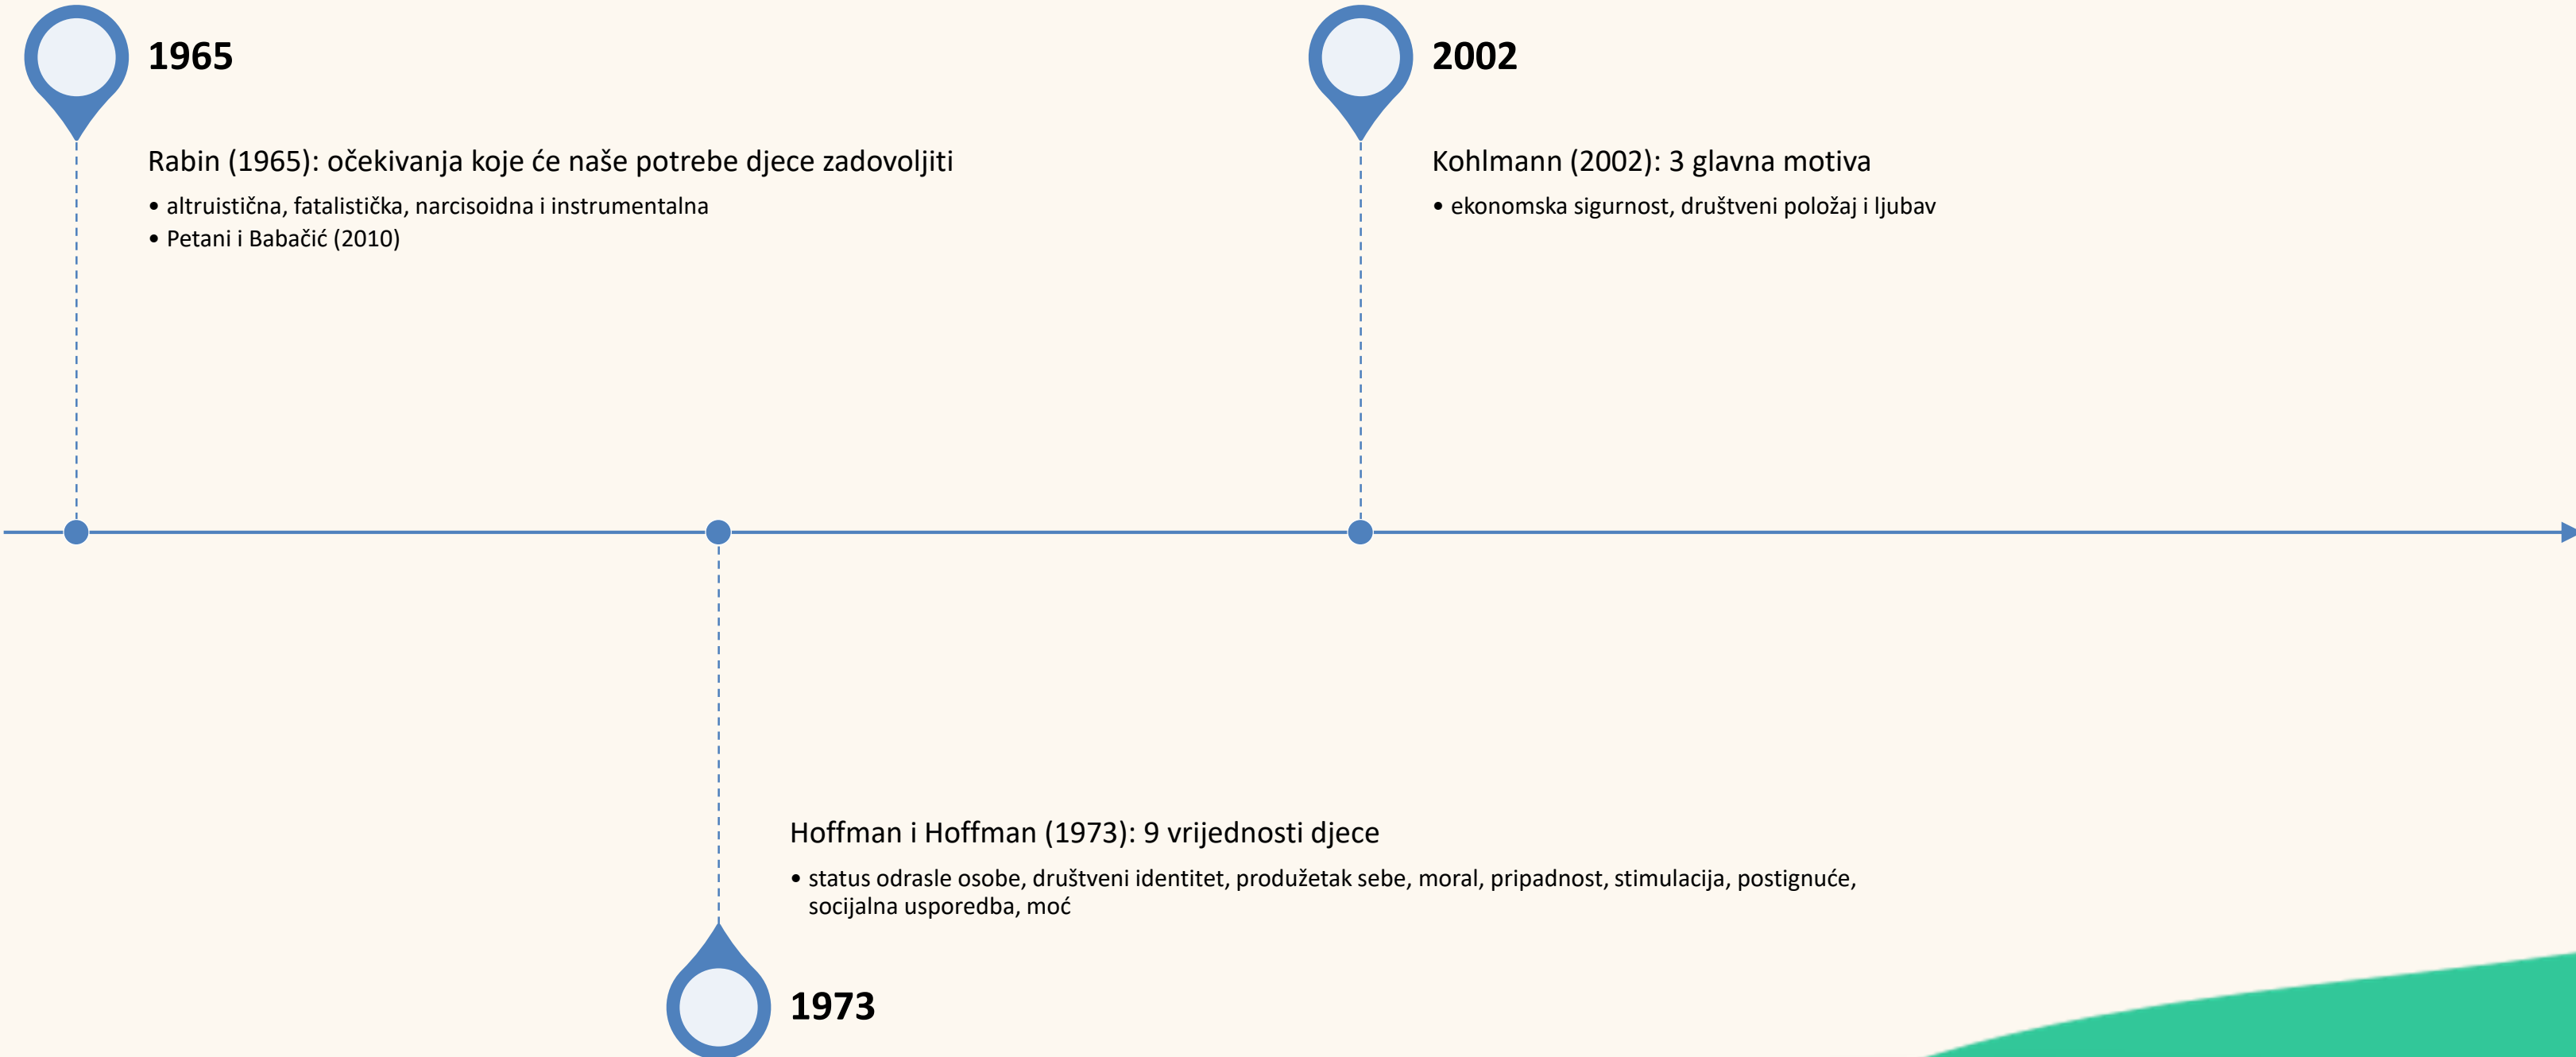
1965

Rabin (1965): očekivanja koje će naše potrebe djece zadovoljiti

• altruistična, fatalistička, narcisoidna i instrumentalna
• Petani i Babačić (2010)

2002

Kohlmann (2002): 3 glavna motiva

• ekonomska sigurnost, društveni položaj i ljubav

Hoffman i Hoffman (1973): 9 vrijednosti djece

• status odrasle osobe, društveni identitet, produžetak sebe, moral, pripadnost, stimulacija, postignuće, socijalna usporedba, moć

1973